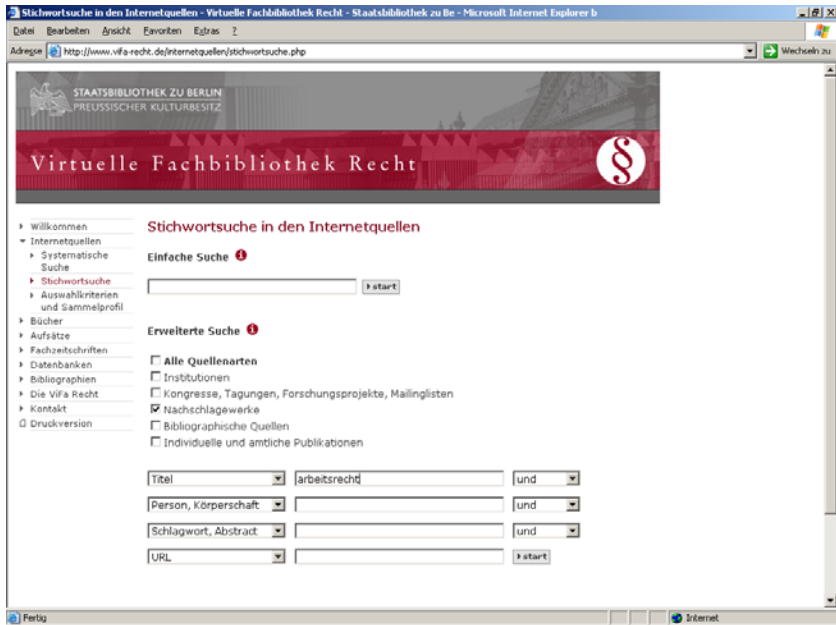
Stichwortsuche in den Internetquellen - Virtuelle Fachbibliothek Recht - Staatsbibliothek zu Be - Microsoft Internet Explorer b

Datei Bearbeiten Ansicht Favoriten Extras ?

Adresse http://www.vifa-recht.de/internetquellen/stichwortsuche.php

Wechseln zu

STAATSBIBLIOTHEK ZU BERLIN
PREUSSISCHER KULTURBESITZ

Virtuelle Fachbibliothek Recht

§

Willkommen
Internetquellen
Systematische Suche
Stichwortsuche
Auswahlkriterien und Sammelprofil
Bücher
Aufsätze
Fachzeitschriften
Datenbanken
Bibliographien
Die ViFa Recht
Kontakt
Druckversion

Stichwortsuche in den Internetquellen

Einfache Suche

start

Erweiterte Suche

Alle Quellenarten
Institutionen
Kongresse, Tagungen, Forschungsprojekte, Mailinglisten
Nachschlagewerke
Bibliographische Quellen
Individuelle und amtliche Publikationen

Titel | arbeitsrecht | und
Person, Körperschaft | | und
Schlagwort, Abstract | | und
URL | | start

Fertig

Internet